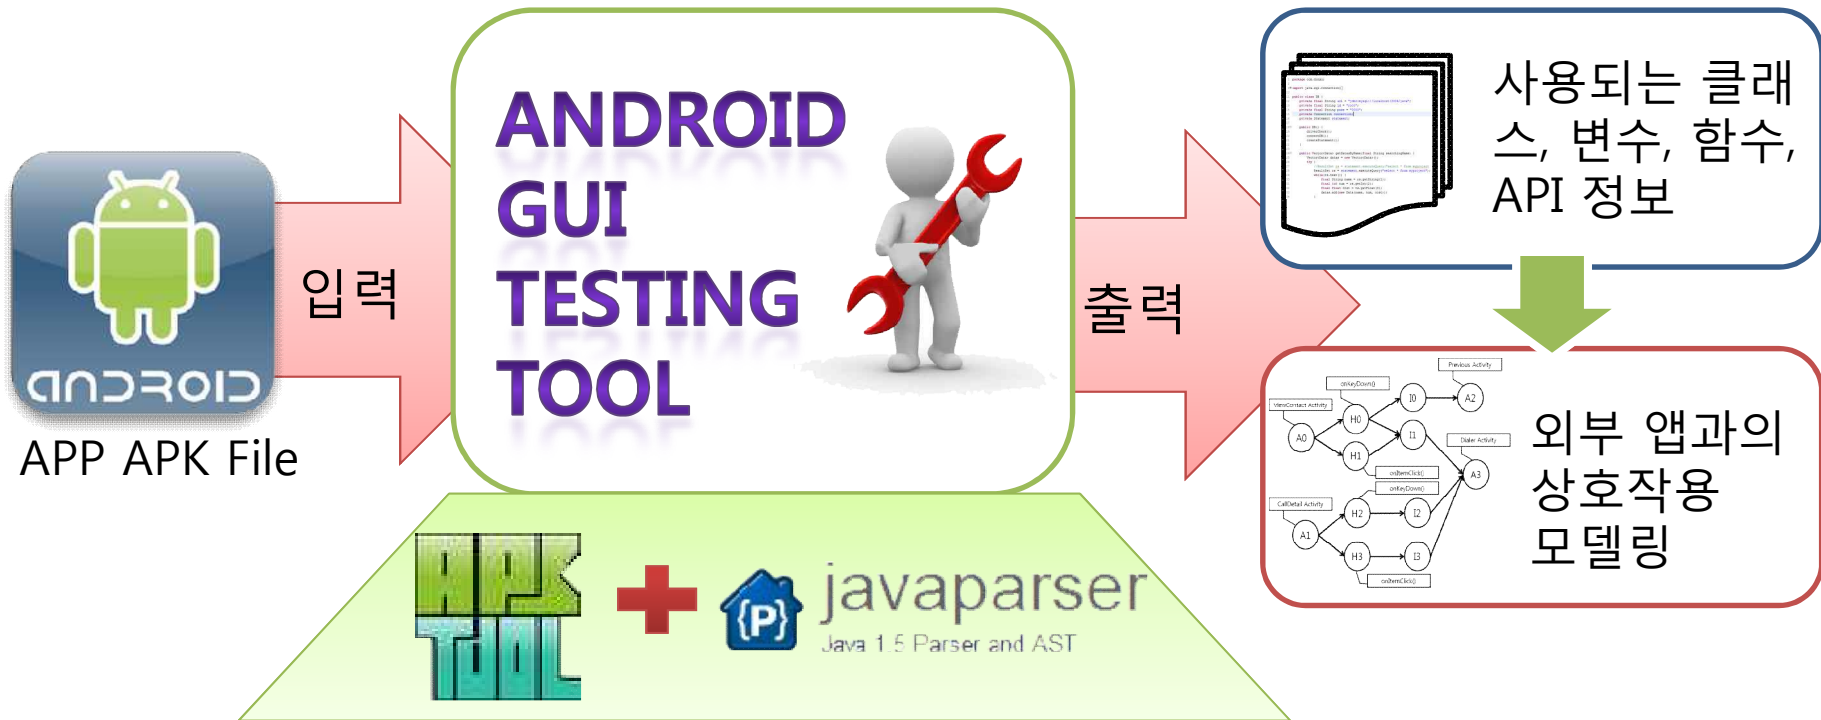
android

APP APK File

입력

ANDROID GUI TESTING TOOL

출력

사용되는 클래스, 변수, 함수, API 정보

Previous Activity

onKeyDown()

ViewContact Activity

I0

A2

H0

A0

I1

Dialer Activity

H1

onItemClick()

A3

onKeyDown()

CallDetail Activity

H2

I2

A1

H3

I3

onItemClick()

외부 앱과의 상호작용 모델링

APK TOOL

{P} javaparser

Java 1.5 Parser and AST